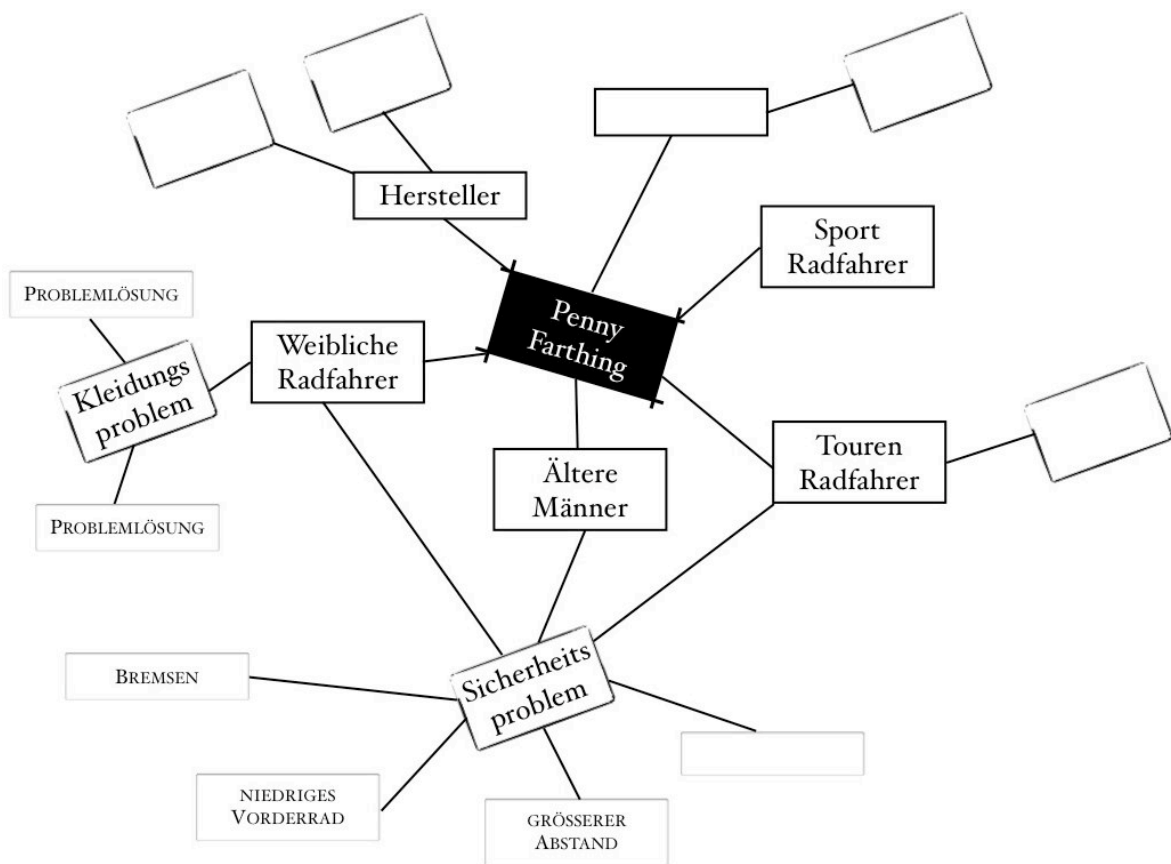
Hersteller

Sport Radfahrer

Penny Farthing

PROBLEMLÖSUNG

Kleidungs problem

Weibliche Radfahrer

PROBLEMLÖSUNG

Ältere Männer

Touren Radfahrer

BREMSEN

Sicherheits problem

NIEDRIGES VORDERRAD

GRÖSSERER ABSTAND